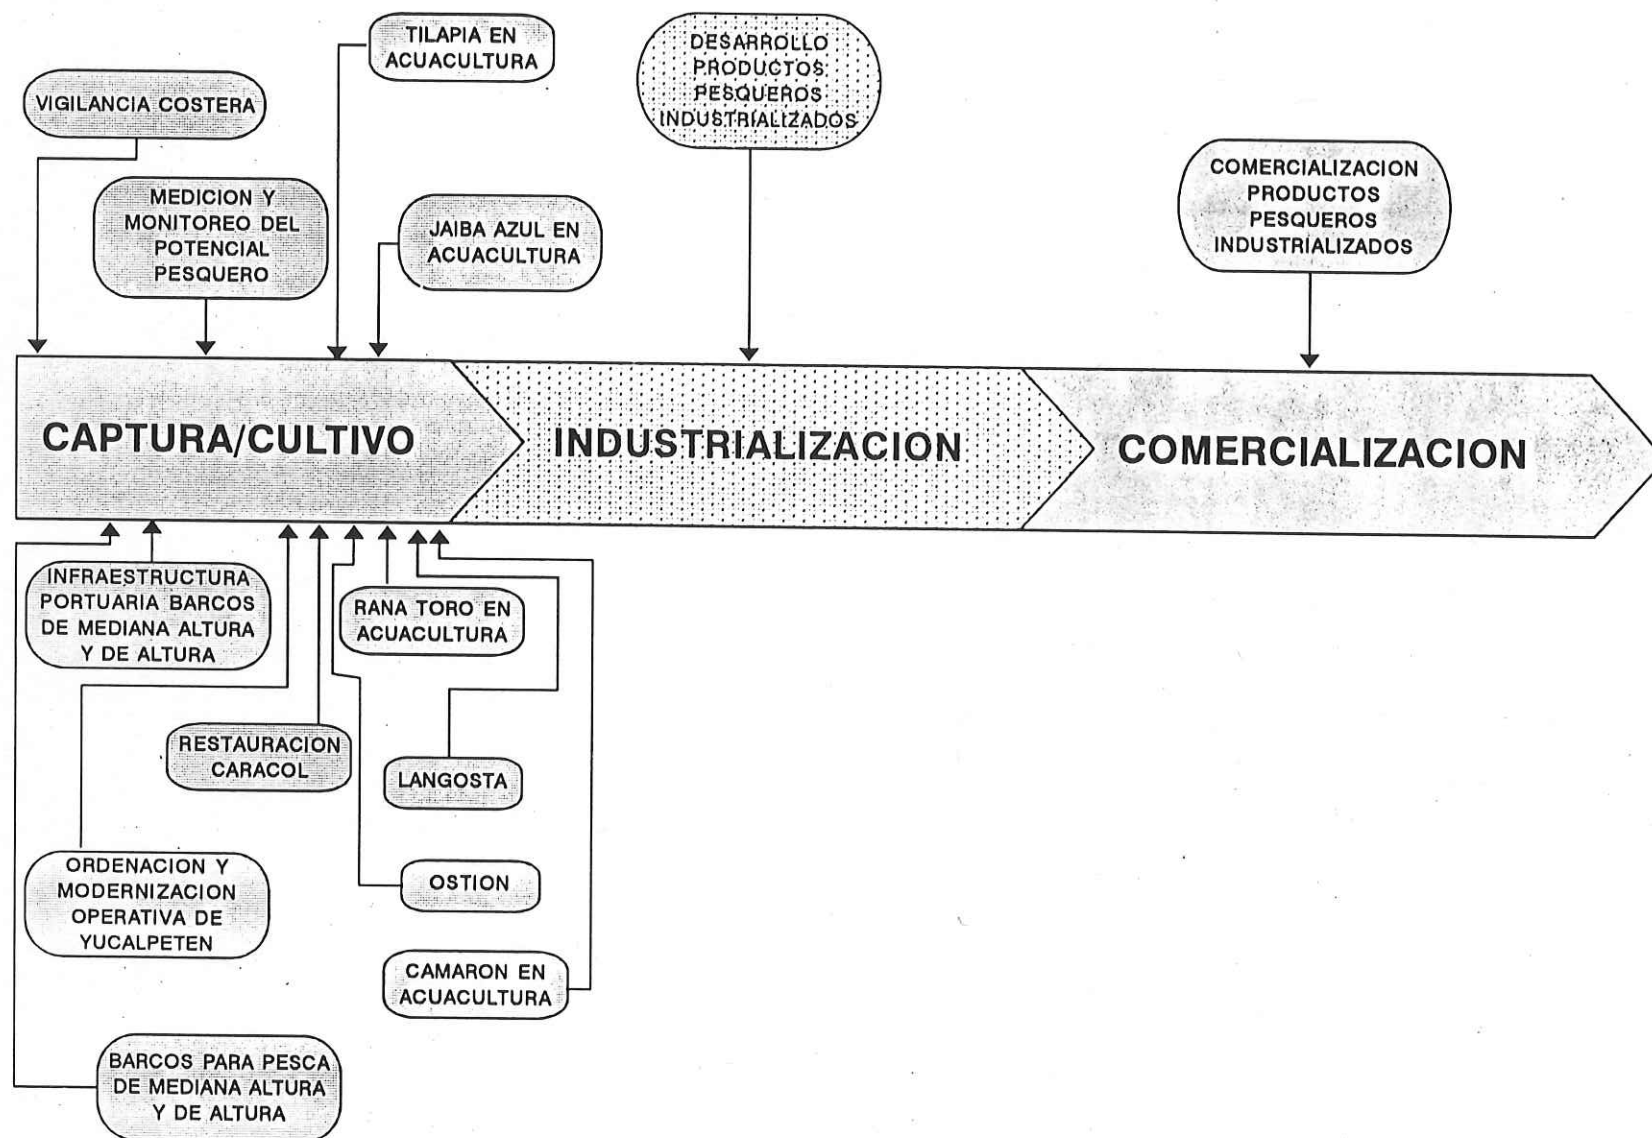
TILAPIA EN ACUACULTURA

VIGILANCIA COSTERA

DESARROLLO PRODUCTOS PESQUEROS INDUSTRIALIZADOS

COMERCIALIZACION PRODUCTOS PESQUEROS INDUSTRIALIZADOS

MEDICION Y MONITOREO DEL POTENCIAL PESQUERO

JAIBA AZUL EN ACUACULTURA

CAPTURA/CULTIVO

INDUSTRIALIZACION

COMERCIALIZACION

INFRAESTRUCTURA PORTUARIA BARCOS DE MEDIANA ALTURA Y DE ALTURA

RANA TORO EN ACUACULTURA

RESTAURACION CARACOL

LANGOSTA

ORDENACION Y MODERNIZACION OPERATIVA DE YUCALPETEN

OSTION

CAMARON EN ACUACULTURA

BARCOS PARA PESCA DE MEDIANA ALTURA Y DE ALTURA